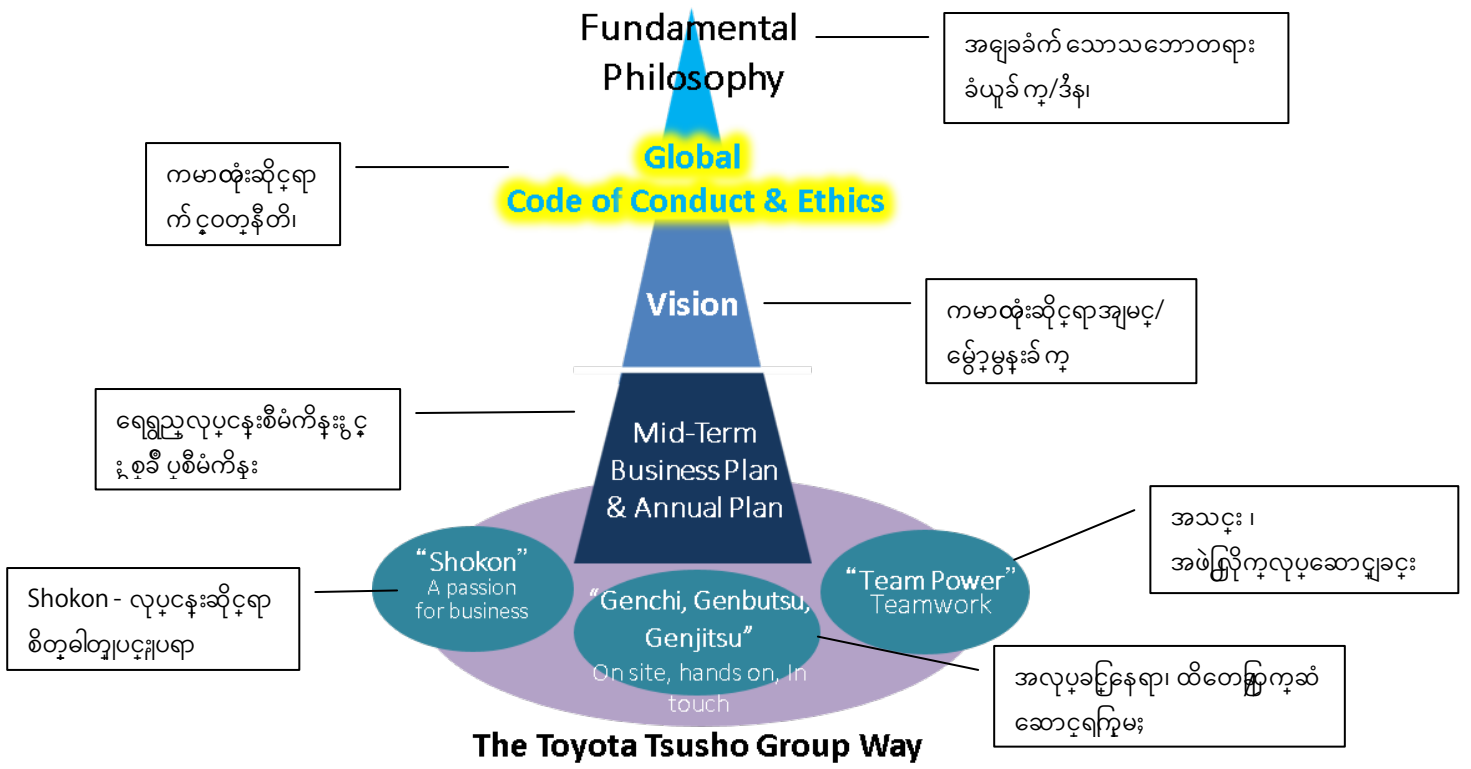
Fundamental Philosophy

အခြေခံကျသော သဘောတရား ခံယူချက်/ဒဿန၊

Global Code of Conduct & Ethics

ကမ္ဘာထုံးဆိုင်ရာ ကျင့်ဝတ်နီတိ၊

Vision

ကမ္ဘာထုံးဆိုင်ရာအမြင်/ မျှော်မှန်းချက်

ရေရှည်လုပ်ငန်းစီမံကိန်းနှင့် နှစ်စဉ်စီမံကိန်း

Mid-Term Business Plan & Annual Plan

အသင်း ၊ အဖွဲ့လိုက်လုပ်ဆောင်ခြင်း

"Shokon" A passion for business

Shokon - လုပ်ငန်းဆိုင်ရာ စိတ်ဓါတ်ပြင်းပြမှု

"Genchi, Genbutsu, Genjitsu" On site, hands on, In touch

"Team Power" Teamwork

အလုပ်ခွင်နေရာ၊ ထိတွေ့ကြုံဆုံ ဆောင်ရွက်မှု

The Toyota Tsusho Group Way